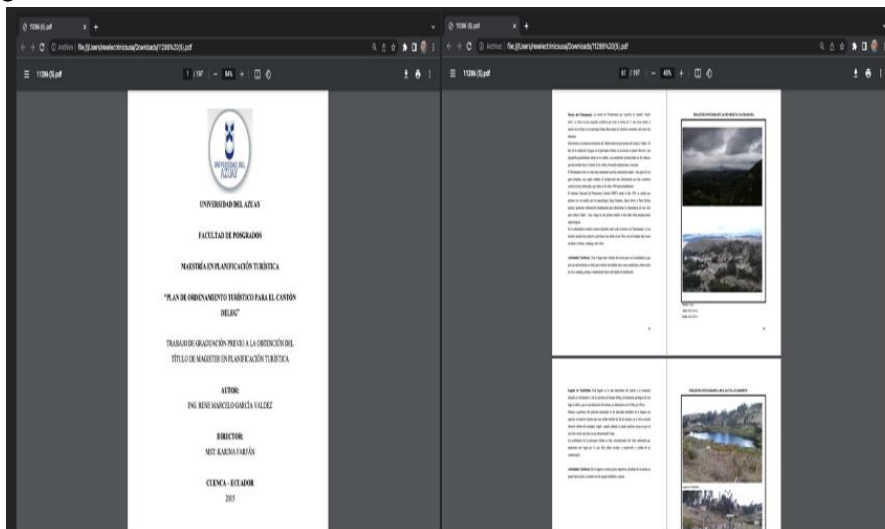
11286 (5).pdf

11286 (5).pdf

1 / 197 | − 84% +

UNIVERSIDAD DEL AZUAY

FACULTAD DE POSGRADOS

MAESTRÍA EN PLANIFICACIÓN TURÍSTICA

"PLAN DE ORDENAMIENTO TURÍSTICO PARA EL CANTÓN DELEG"

TRABAJO DE GRADUACIÓN PREVIO A LA OBTENCIÓN DEL TÍTULO DE MAGISTER EN PLANIFICACIÓN TURÍSTICA

AUTOR:
ING. RENE MARCELO GARCÍA VALDEZ

DIRECTOR:
MST. KARINA FARFÁN

CUENCA - ECUADOR
2015

11286 (5).pdf

11286 (5).pdf

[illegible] / 197 | − 45% +

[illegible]